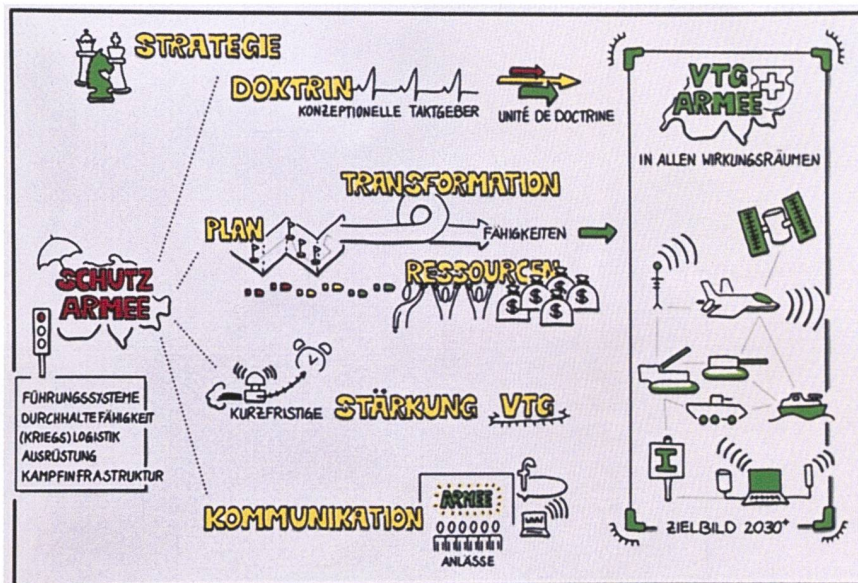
STRATEGIE

DOKTRIN

KONZEPTIONELLE TAKTGEBER

UNITÉ DE DOCTRINE

VTG ARMEE

IN ALLEN WIRKUNGSRÄUMEN

TRANSFORMATION

PLAN

FÄHIGKEITEN

RESSOURCEN

SCHUTZ ARMEE

FÜHRUNGSSYSTEME
DURCHHALTE FÄHIGKEIT
(KRIEGS) LOGISTIK
AUSRÜSTUNG
KAMPFINFRASTRUKTUR

KURZFRISTIGE STÄRKUNG VTG

KOMMUNIKATION

ARMEE

ANLÄSSE

ZIELBILD 2030+